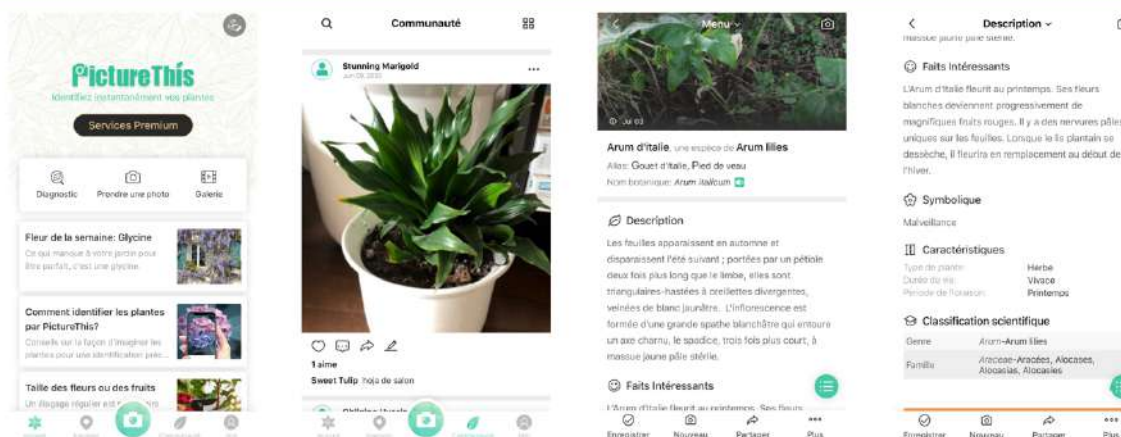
PictureThis
Identifiez instantanément vos plantes
Services Premium
Diagnostic
Prendre une photo
Galerie
Fleur de la semaine: Glycine
Ce qui manque à votre jardin pour être parfait, c'est une glycine.
Comment identifier les plantes par PictureThis?
Conseils sur la façon d'imaginer les plantes pour une identification préc...
Taille des fleurs ou des fruits
Un élagage régulier est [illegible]

Communauté
Stunning Marigold
Jun 09 2020
1 aime
Sweet Tulip hoja de salon

Menu
Jul 03
Arum d'italie, une espèce de Arum lilies
Alias: Gouet d'Italie, Pied de veau
Nom botanique: Arum italicum
Description
Les feuilles apparaissent en automne et disparaissent l'été suivant ; portées par un pétiole deux fois plus long que le limbe, elles sont triangulaires-hastées à oreillettes divergentes, veinées de blanc jaunâtre. L'inflorescence est formée d'une grande spathe blanchâtre qui entoure un axe charnu, le spadice, trois fois plus court, à massue jaune pâle stérile.
Faits Intéressants
L'Arum d'Italie fleurit au printemps. Ses fleurs
Enregistrer
Nouveau
Partager
Plus

Description
massue jaune pâle stérile.
Faits Intéressants
L'Arum d'Italie fleurit au printemps. Ses fleurs blanches deviennent progressivement de magnifiques fruits rouges. Il y a des nervures pâles uniques sur les feuilles. Lorsque le lis plantain se dessèche, il fleurira en remplacement au début de l'hiver.
Symbolique
Malveillance
Caractéristiques
Type de plante: Herbe
Durée de vie: Vivace
Période de floraison: Printemps
Classification scientifique
| Genre | Arum-Arum lilies |
|---|---|
| Famille | Araceae-Aracées, Alocases, Alocasias, Alocasias |
Enregistrer
Nouveau
Partager
Plus